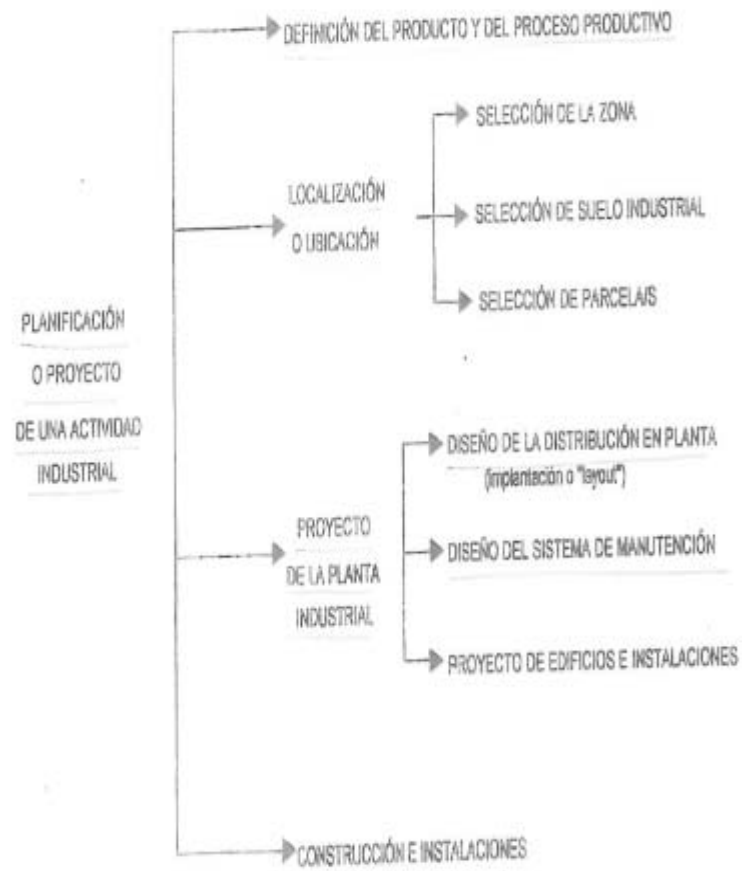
PLANIFICACIÓN O PROYECTO DE UNA ACTIVIDAD INDUSTRIAL

DEFINICIÓN DEL PRODUCTO Y DEL PROCESO PRODUCTIVO

LOCALIZACIÓN O UBICACIÓN

SELECCIÓN DE LA ZONA

SELECCIÓN DE SUELO INDUSTRIAL

SELECCIÓN DE PARCELA/S

PROYECTO DE LA PLANTA INDUSTRIAL

DISEÑO DE LA DISTRIBUCIÓN EN PLANTA (implantación o "layout")

DISEÑO DEL SISTEMA DE MANUTENCIÓN

PROYECTO DE EDIFICIOS E INSTALACIONES

CONSTRUCCIÓN E INSTALACIONES